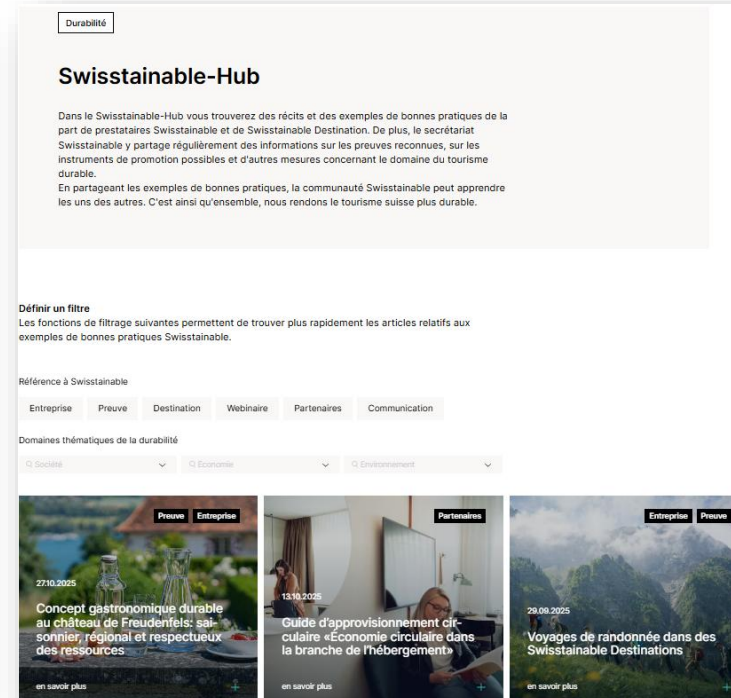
Durabilité

Swisstainable-Hub

Dans le Swisstainable-Hub vous trouverez des récits et des exemples de bonnes pratiques de la part de prestataires Swisstainable et de Swisstainable Destination. De plus, le secrétariat Swisstainable y partage régulièrement des informations sur les preuves reconnues, sur les instruments de promotion possibles et d'autres mesures concernant le domaine du tourisme durable.
En partageant les exemples de bonnes pratiques, la communauté Swisstainable peut apprendre les uns des autres. C'est ainsi qu'ensemble, nous rendons le tourisme suisse plus durable.

Définir un filtre
Les fonctions de filtrage suivantes permettent de trouver plus rapidement les articles relatifs aux exemples de bonnes pratiques Swisstainable.

Référence à Swisstainable

Entreprise Preuve Destination Webinaire Partenaires Communication

Domaines thématiques de la durabilité

Société
Économie
Environnement

Preuve Entreprise
27.10.2025
Concept gastronomique durable au château de Freudenfels: saisonnier, régional et respectueux des ressources
en savoir plus

Partenaires
13.10.2025
Guide d'approvisionnement circulaire «Économie circulaire dans la branche de l'hébergement»
en savoir plus

Entreprise Preuve
29.09.2025
Voyages de randonnée dans des Swisstainable Destinations
en savoir plus